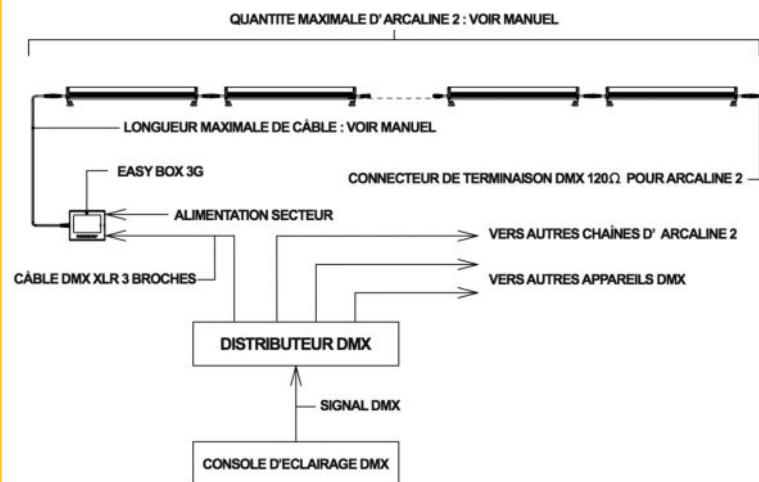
QUANTITE MAXIMALE D' ARCALINE 2 : VOIR MANUEL

LONGUEUR MAXIMALE DE CÂBLE : VOIR MANUEL

EASY BOX 3G

CONNECTEUR DE TERMINAISON DMX 120$\Omega$ POUR ARCALINE 2

ALIMENTATION SECTEUR

VERS AUTRES CHAÎNES D' ARCALINE 2

CÂBLE DMX XLR 3 BROCHES

VERS AUTRES APPAREILS DMX

DISTRIBUTEUR DMX

SIGNAL DMX

CONSOLE D'ECLAIRAGE DMX